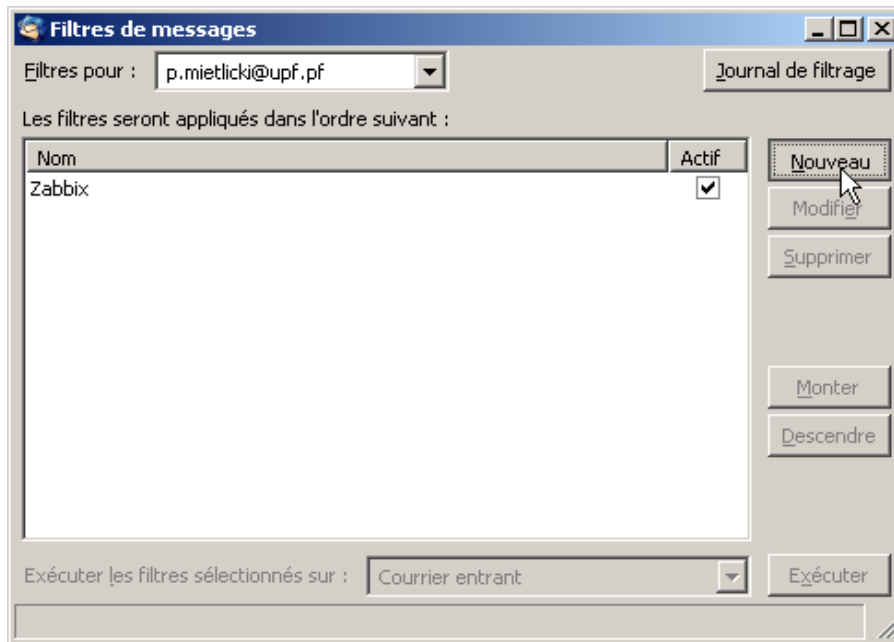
Filtres de messages

Filtres pour : p.mietlicki@upf.pf

Journal de filtrage

Les filtres seront appliqués dans l'ordre suivant :

| Nom | Actif |
|---|---|
| Zabbix | ✔ |

Nouveau

Modifier

Supprimer

Monter

Descendre

Exécuter les filtres sélectionnés sur : Courrier entrant

Exécuter